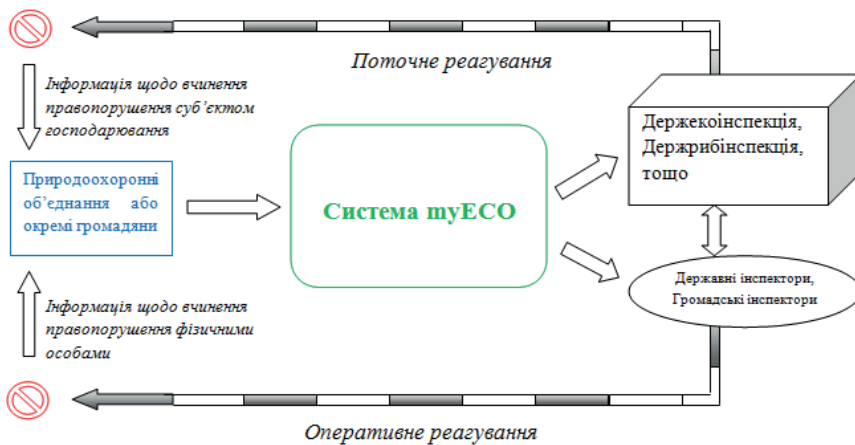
Поточне реагування

Інформація щодо вчинення правопорушення суб'єктом господарювання

Природоохоронні об'єднання або окремі громадяни

Система myECO

Держекоінспекція, Держрибінспекція, тощо

Державні інспектори, Громадські інспектори

Інформація щодо вчинення правопорушення фізичними особами

Оперативне реагування